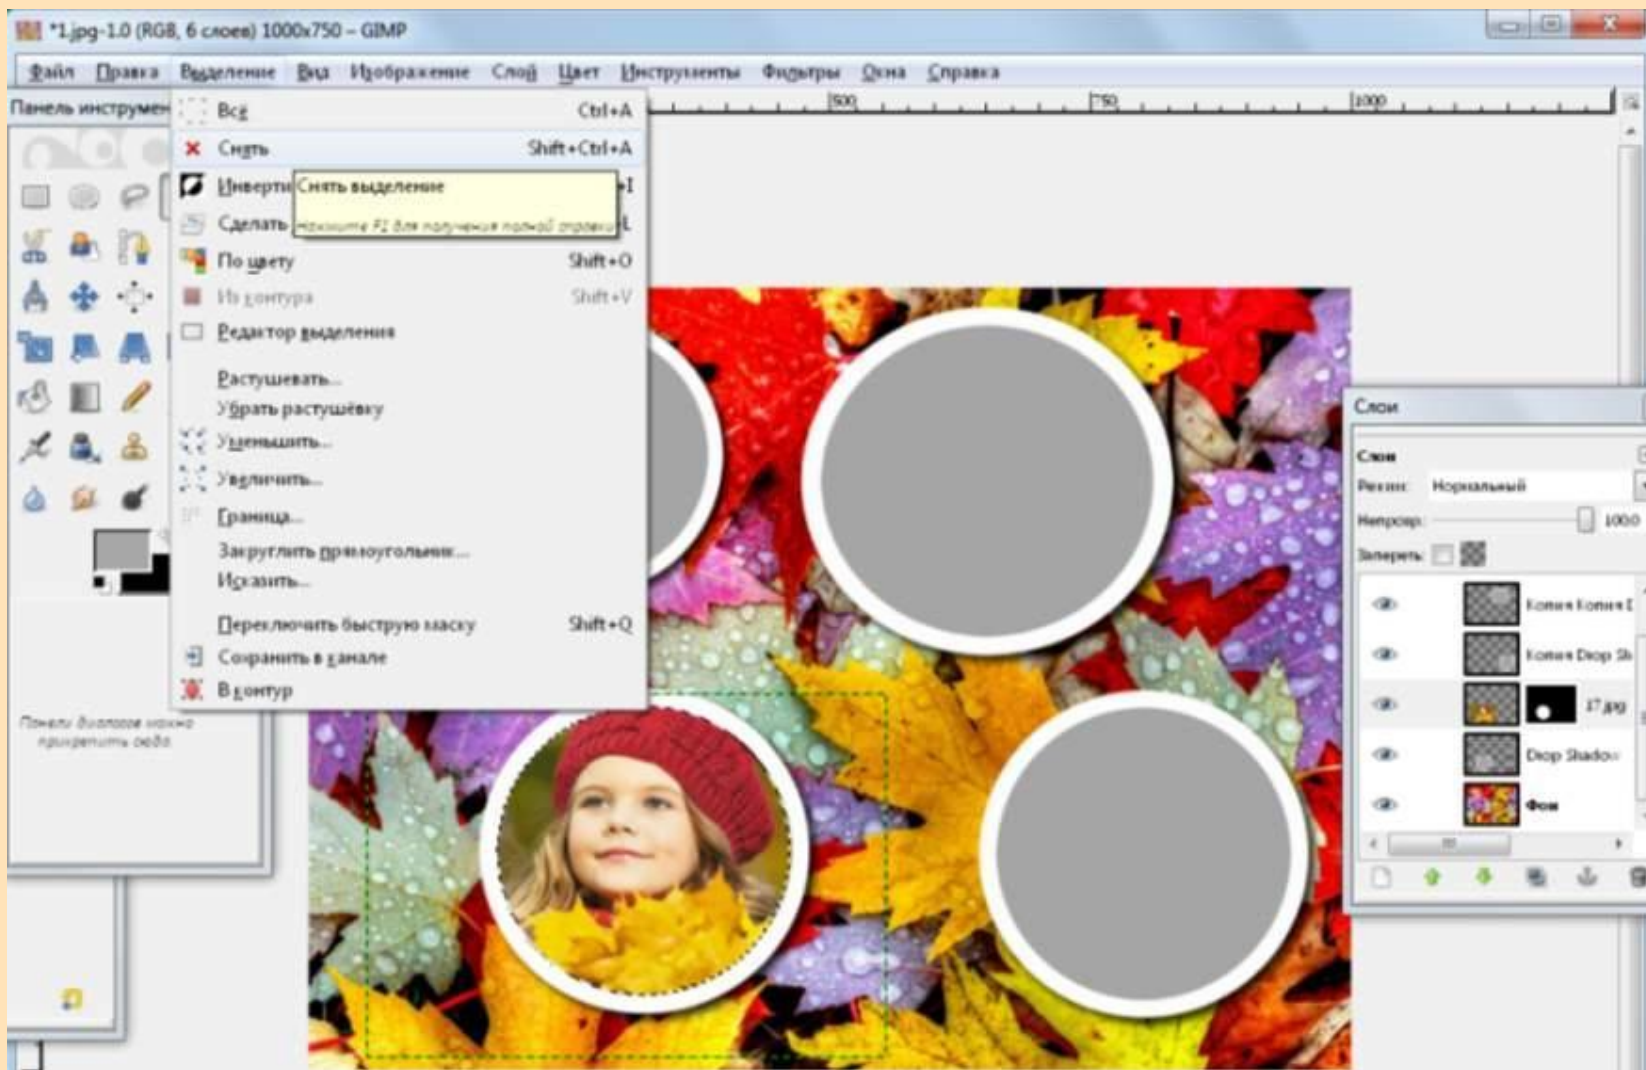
*1.jpg-1.0 (RGB, 6 слоев) 1000x750 – GIMP

Файл Правка Выделение Вид Изображение Слой Цвет Инструменты Фильтры Окна Справка

Панель инструмен

500 750 1000

Всё Ctrl+A
Снять Shift+Ctrl+A
Инверти Снять выделение I
Сделать Нажмите F1 для получения полной справки L
По цвету Shift+O
Из контура Shift+V
Редактор выделения
Растушевать...
Убрать растушёвку
Уменьшить...
Увеличить...
Граница...
Закруглить прямоугольник...
Исказить...
Переключить быструю маску Shift+Q
Сохранить в канале
В контур

Панели диалогов можно прикрепить сюда

Слои
Слои
Режим: Нормальный
Непрозр: 100,0
Запереть:
Копия Копия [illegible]
Копия Drop Sh
17.jpg
Drop Shadow
Фон